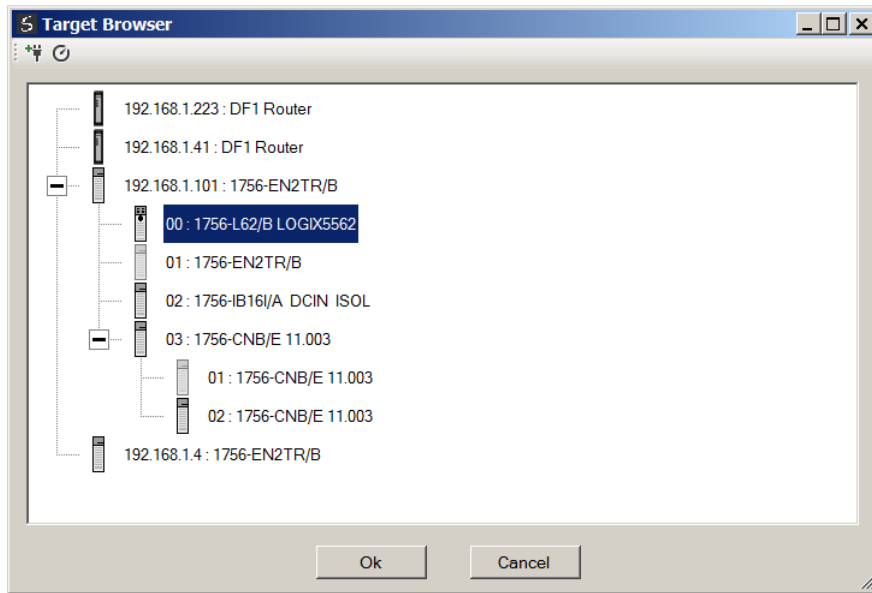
Target Browser

192.168.1.223 : DF1 Router
192.168.1.41 : DF1 Router
192.168.1.101 : 1756-EN2TR/B
00 : 1756-L62/B LOGIX5562
01 : 1756-EN2TR/B
02 : 1756-IB16I/A DCIN ISOL
03 : 1756-CNB/E 11.003
01 : 1756-CNB/E 11.003
02 : 1756-CNB/E 11.003
192.168.1.4 : 1756-EN2TR/B

Ok
Cancel